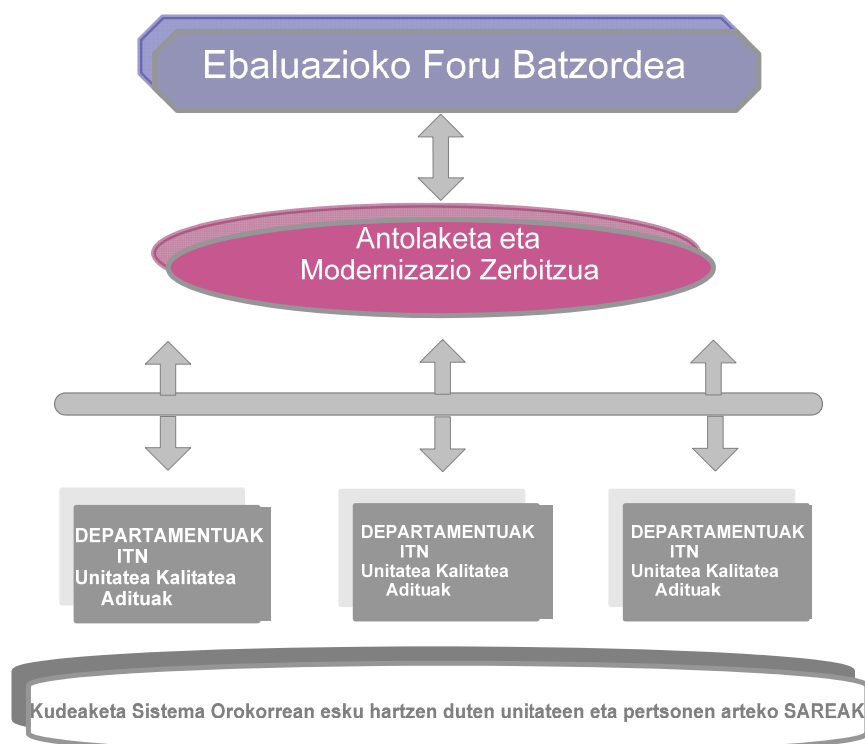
Ebaluazioko Foru Batzordea

Antolaketa eta Modernizazio Zerbitzua

DEPARTAMENTUAK ITN Unitatea Kalitatea Adituak

DEPARTAMENTUAK ITN Unitatea Kalitatea Adituak

DEPARTAMENTUAK ITN Unitatea Kalitatea Adituak

Kudeaketa Sistema Orokorrean esku hartzen duten unitateen eta pertsonen arteko SAREAK